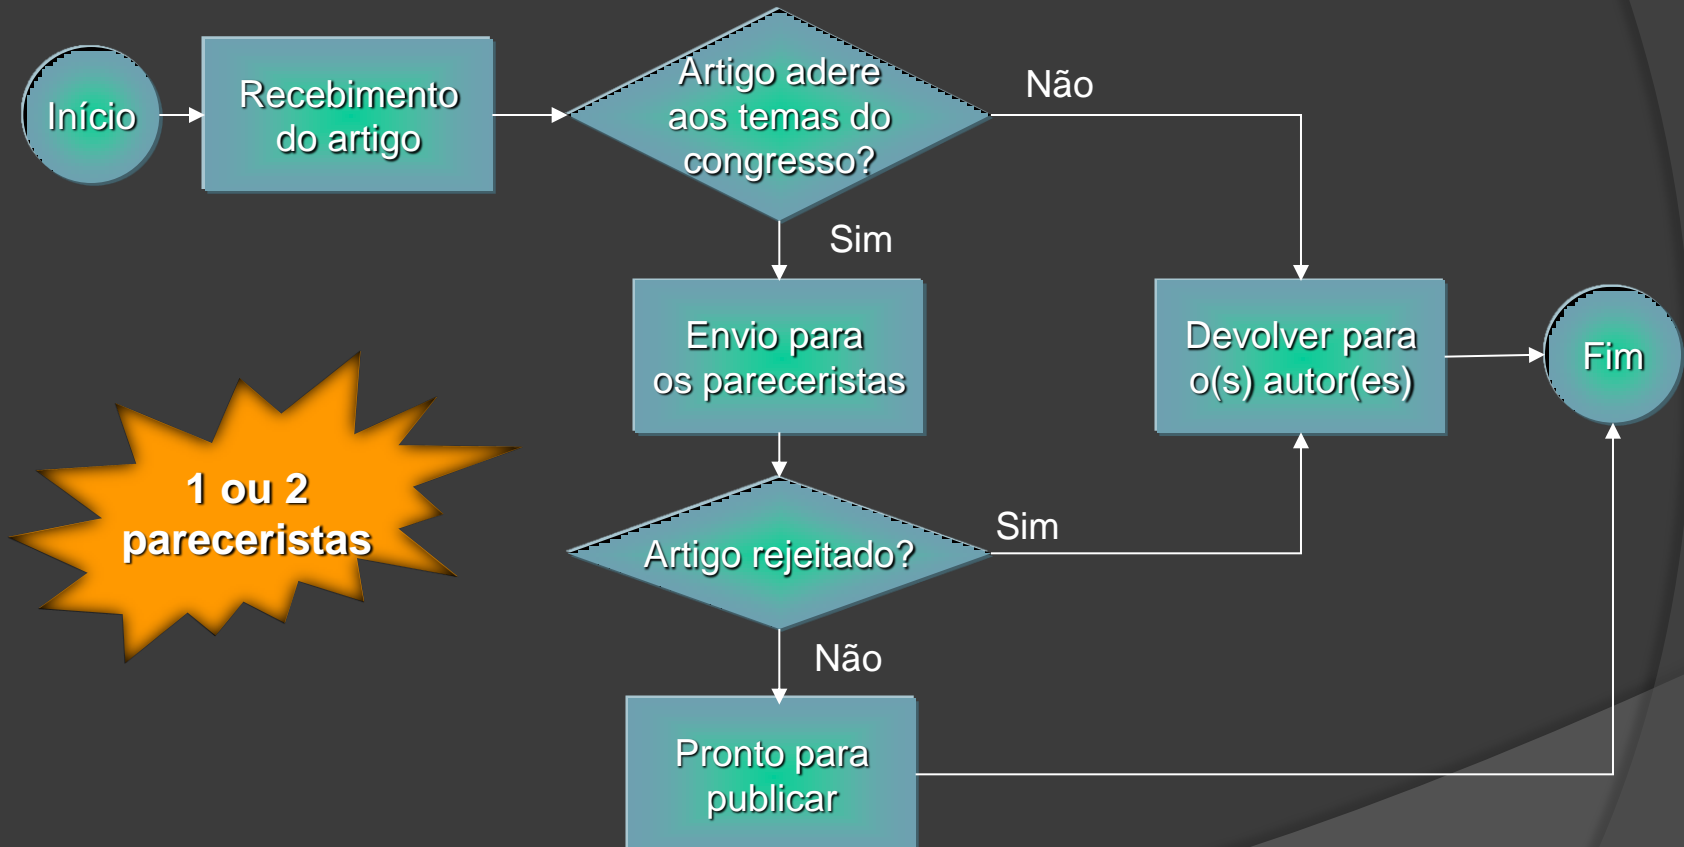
Início

Recebimento do artigo

Artigo adere aos temas do congresso?

Não

Sim

Envio para os pareceristas

Devolver para o(s) autor(es)

Fim

1 ou 2 pareceristas

Artigo rejeitado?

Sim

Não

Pronto para publicar